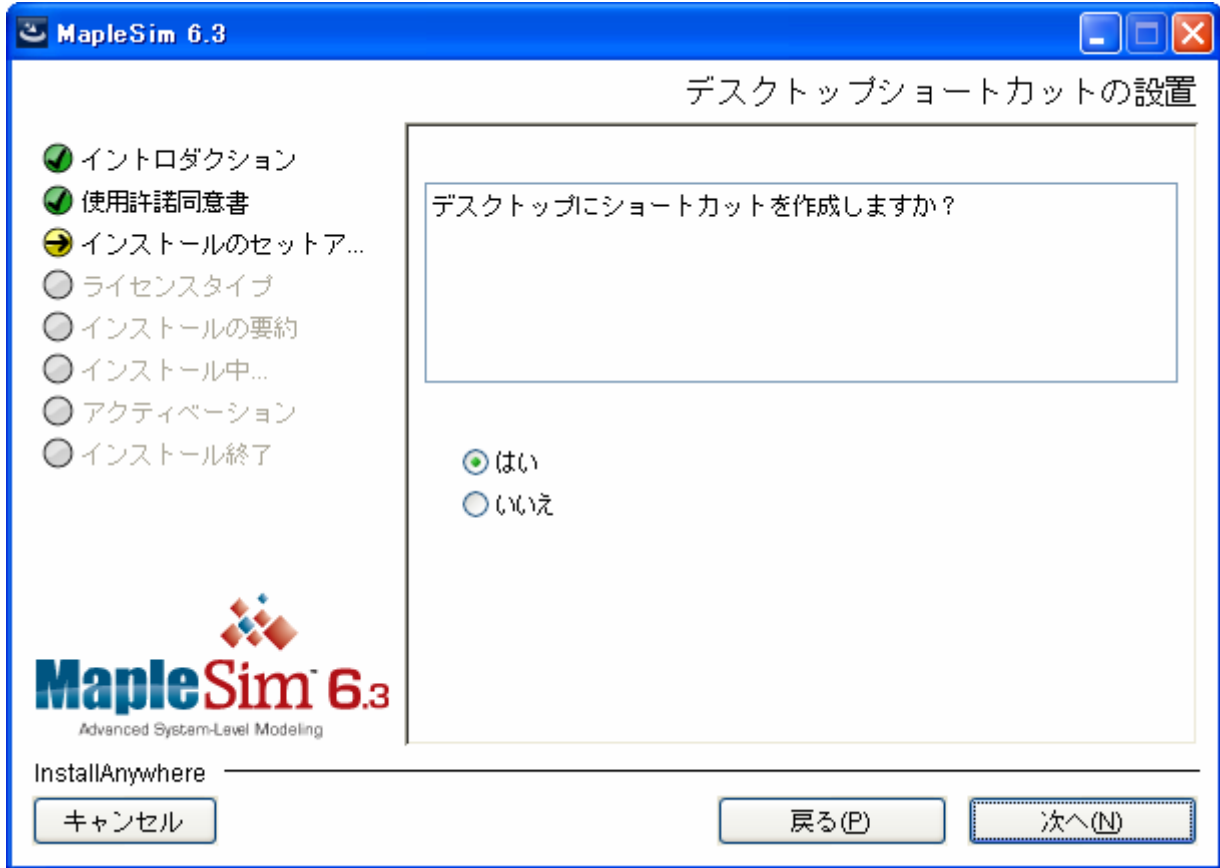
MapleSim 6.3

デスクトップショートカットの設置

イントロダクション
使用許諾同意書
インストールのセットア...
ライセンスタイプ
インストールの要約
インストール中...
アクティベーション
インストール終了

デスクトップにショートカットを作成しますか？

はい
いいえ

MapleSim 6.3
Advanced System-Level Modeling

InstallAnywhere

キャンセル

戻る(P)

次へ(N)